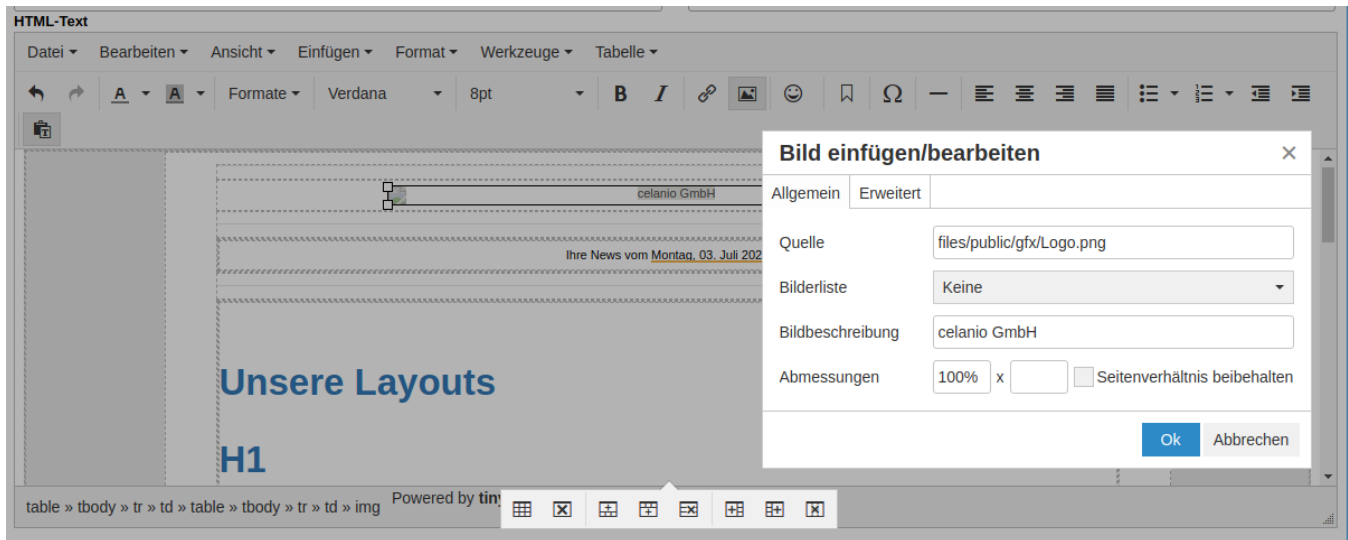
HTML-Text

Datei ▾ Bearbeiten ▾ Ansicht ▾ Einfügen ▾ Format ▾ Werkzeuge ▾ Tabelle ▾

Formate ▾ Verdana 8pt

celanio GmbH

Ihre News vom Montag, 03. Juli 202

Unsere Layouts

H1

table » tbody » tr » td » table » tbody » tr » td » img

Powered by tin

Bild einfügen/bearbeiten

Allgemein Erweitert

Quelle files/public/gfx/Logo.png

Bilderliste Keine

Bildbeschreibung celanio GmbH

Abmessungen 100% x Seitenverhältnis beibehalten

Ok Abbrechen